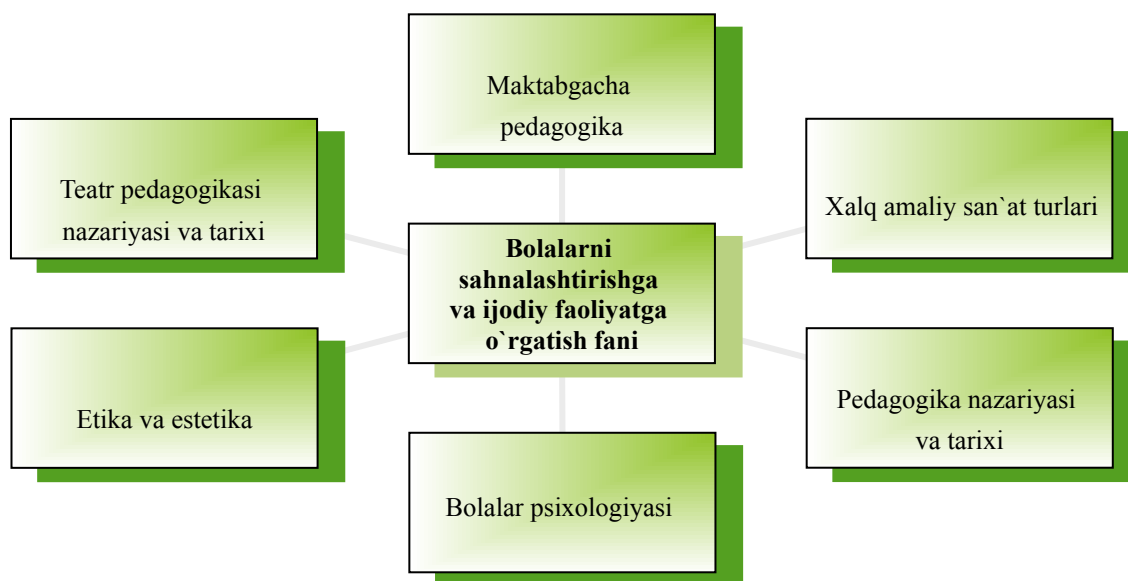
Maktabgacha pedagogika

Teatr pedagogikasi nazariyasi va tarixi

Xalq amaliy san`at turlari

Bolalarni sahnalashtirishga va ijodiy faoliyatga o`rgatish fani

Etika va estetika

Pedagogika nazariyasi va tarixi

Bolalar psixologiyasi